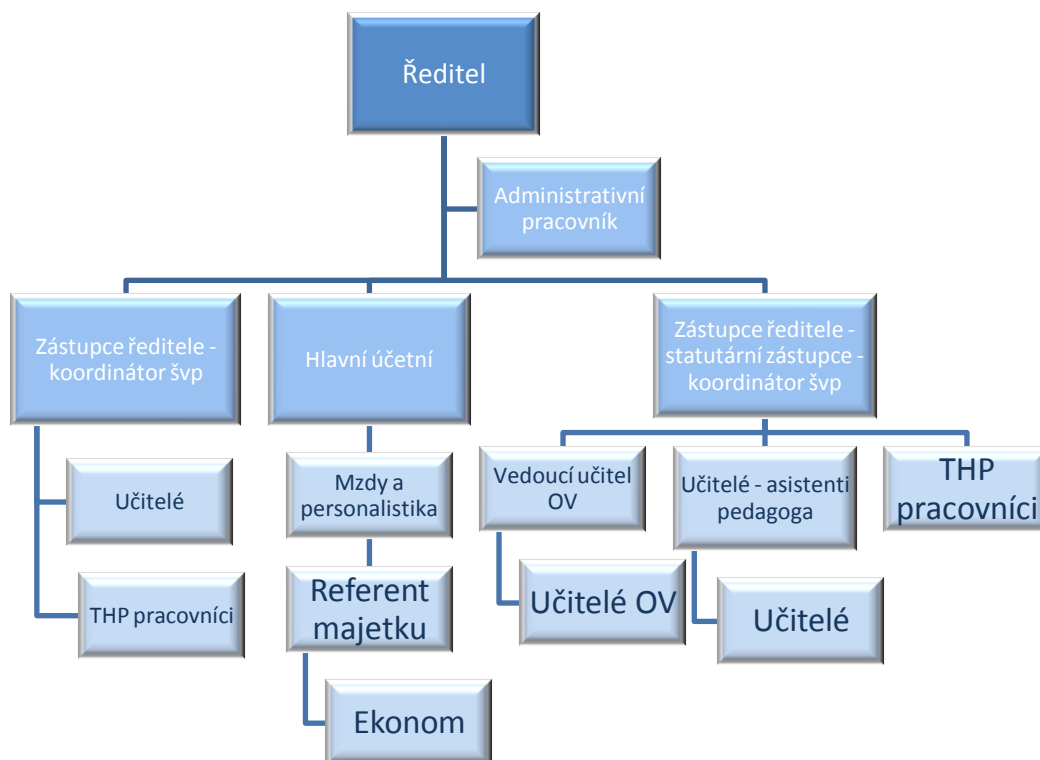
Ředitel

Administrativní pracovník

Zástupce ředitele - koordinátor švp

Hlavní účetní

Zástupce ředitele - statutární zástupce - koordinátor švp

Učitelé

THP pracovníci

Mzdy a personalistika

Referent majetku

Ekonom

Vedoucí učitel OV

Učitelé OV

Učitelé - asistenti pedagoga

Učitelé

THP pracovníci